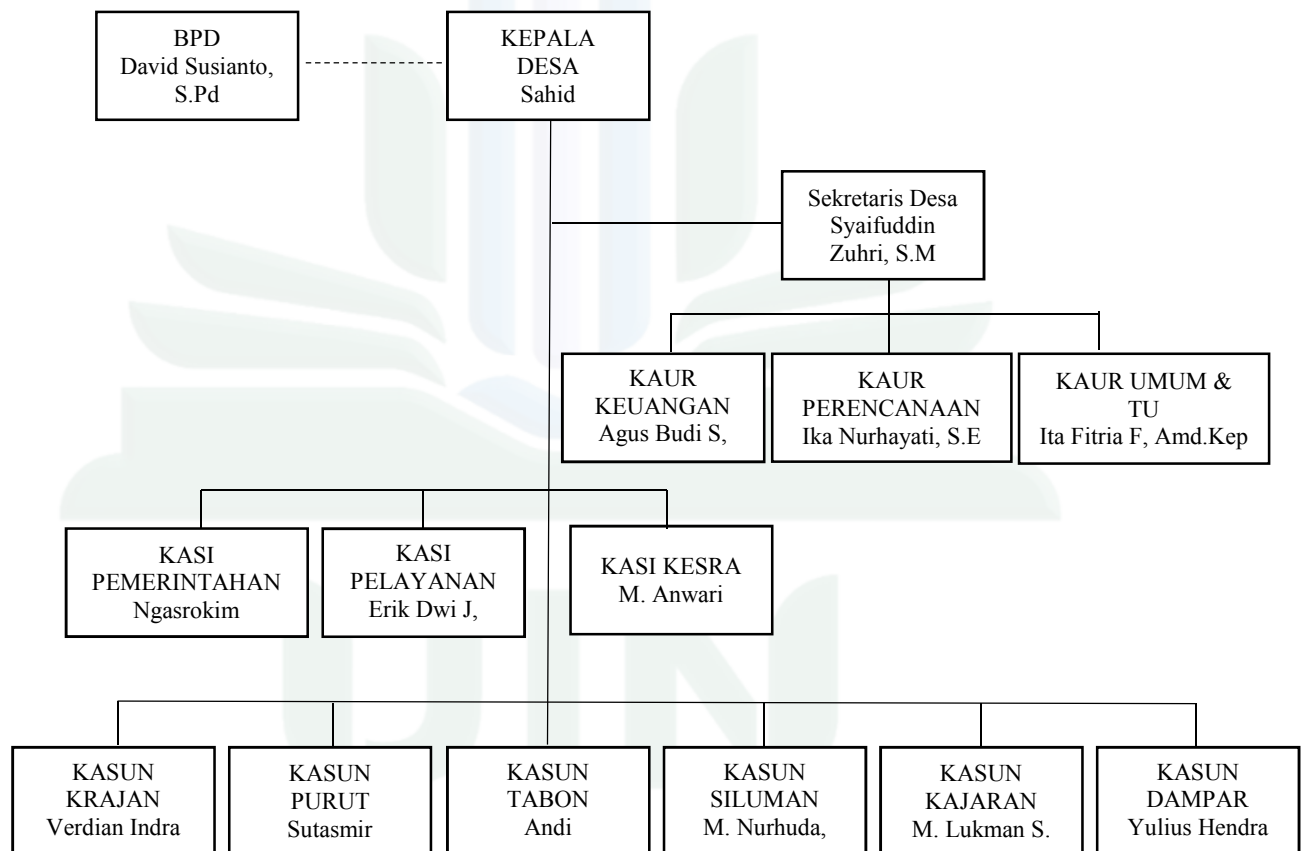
BPD
David Susianto, S.Pd

KEPALA DESA
Sahid

Sekretaris Desa
Syaifuddin Zuhri, S.M

KAUR KEUANGAN
Agus Budi S,

KAUR PERENCANAAN
Ika Nurhayati, S.E

KAUR UMUM & TU
Ita Fitria F, Amd.Kep

KASI PEMERINTAHAN
Ngasrokim

KASI PELAYANAN
Erik Dwi J,

KASI KESRA
M. Anwari

KASUN KRAJAN
Verdian Indra

KASUN PURUT
Sutasmir

KASUN TABON
Andi

KASUN SILUMAN
M. Nurhuda,

KASUN KAJARAN
M. Lukman S.

KASUN DAMPAR
Yulius Hendra